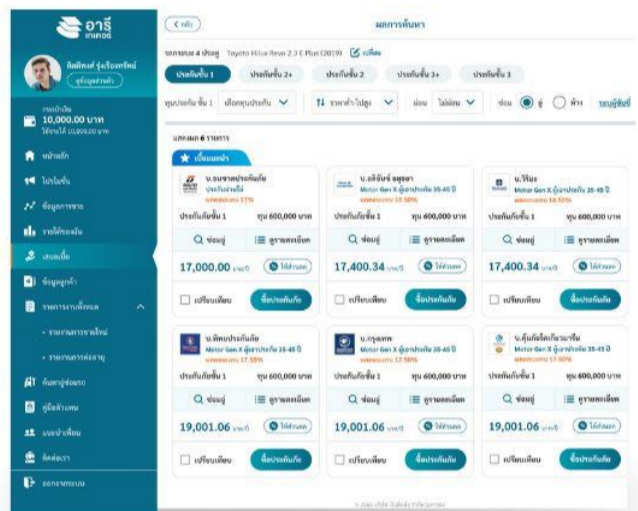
อารี
insurance

อิทธิพงษ์ รุ่งเรืองทรัพย์
ดูข้อมูลส่วนตัว

10,000.00 บาท

หน้าหลัก
โปรโมชั่น
ข้อมูลการขาย
รายได้ของฉัน
เสนอซื้อ
ข้อมูลลูกค้า
รายการงานที่ค้าง
• รายงานการขายใหม่
• รายงานการต่ออายุ
คิดดอกเบี้ย
คู่มือตัวแทน
แนะนำเพื่อน
ติดต่อเรา
ออกจากระบบ

< กลับ
ผลการค้นหา

รถยนต์ 4 ประตู Toyota Hilux Revo 2.3 E Plus (2019) เปลี่ยน

ประกันชั้น 1 | ประกันชั้น 2+ | ประกันชั้น 2 | ประกันชั้น 3+ | ประกันชั้น 3

ทุนประกัน ชั้น 1 เลือกทุนประกัน | ราคาต่ำไปสูง | ซ่อม ไม่เลือก | ซ่อม อู่ ห้าง | ระบุผู้ขับขี่

แสดงผล 6 รายการ

เบี้ยแนะนำ

บ.ธนชาตประกันภัย
Motor Gen X ผู้ขับขี่อายุระหว่าง 35-45 ปี
ประกันภัยชั้น 1 ทุน 600,000 บาท
ข้อมูล | ดูรายละเอียด
17,000.00 บาท/ปี | ได้ส่วนลด
เปรียบเทียบ | ซื้อประกันภัย

บ.อลิอันซ์ อยุธยา
Motor Gen X ผู้ขับขี่อายุ 35-45 ปี
ส่วนลดสูงสุด 10.50%
ประกันภัยชั้น 1 ทุน 400,000 บาท
ข้อมูล | ดูรายละเอียด
17,400.34 บาท/ปี | ได้ส่วนลด
เปรียบเทียบ | ซื้อประกันภัย

บ.วิริยะ
Motor Gen X ผู้ขับขี่อายุ 35-45 ปี
ส่วนลดสูงสุด 10.50%
ประกันภัยชั้น 1 ทุน 600,000 บาท
ข้อมูล | ดูรายละเอียด
17,400.34 บาท/ปี | ได้ส่วนลด
เปรียบเทียบ | ซื้อประกันภัย

บ.ทิพยประกันภัย
Motor Gen X ผู้ขับขี่อายุ 35-45 ปี
ส่วนลดสูงสุด 17.50%
ประกันภัยชั้น 1 ทุน 600,000 บาท
ข้อมูล | ดูรายละเอียด
19,001.06 บาท/ปี | ได้ส่วนลด
เปรียบเทียบ | ซื้อประกันภัย

บ.กรุงเทพ
Motor Gen X ผู้ขับขี่อายุ 35-45 ปี
ส่วนลดสูงสุด 17.50%
ประกันภัยชั้น 1 ทุน 600,000 บาท
ข้อมูล | ดูรายละเอียด
19,001.06 บาท/ปี | ได้ส่วนลด
เปรียบเทียบ | ซื้อประกันภัย

บ.คุ้มภัยโตเกียวมารีน
Motor Gen X ผู้ขับขี่อายุ 35-45 ปี
ส่วนลดสูงสุด 17.50%
ประกันภัยชั้น 1 ทุน 600,000 บาท
ข้อมูล | ดูรายละเอียด
19,001.06 บาท/ปี | ได้ส่วนลด
เปรียบเทียบ | ซื้อประกันภัย

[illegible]